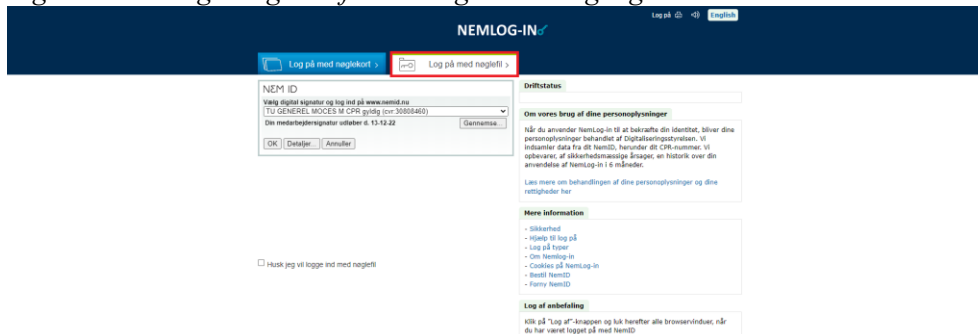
Log på English

NEMLOG-IN

Log på med nøglekort ›

Log på med nøglefil ›

NEM ID

Vælg digital signatur og log ind på www.nemid.nu

TU GENEREL MOCES M CPR gyldig (cvr:30808460)

Din medarbejdersignatur udløber d. 13-12-22

Gennemse...

OK Detaljer... Annuller

Husk jeg vil logge ind med nøglefil

Driftstatus

Om vores brug af dine personoplysninger

Når du anvender NemLog-in til at bekræfte din identitet, bliver dine personoplysninger behandlet af Digitaliseringsstyrelsen. Vi indsamler data fra dit NemID, herunder dit CPR-nummer. Vi opbevarer, af sikkerhedsmæssige årsager, en historik over din anvendelse af NemLog-in i 6 måneder.

Læs mere om behandlingen af dine personoplysninger og dine rettigheder her

Mere information

- Sikkerhed
- Hjælp til log på
- Log på typer
- Om Nemlog-in
- Cookies på NemLog-in
- Bestil NemID
- Forny NemID

Log af anbefaling

Klik på "Log af"-knappen og luk herefter alle browservinduer, når du har været logget på med NemID